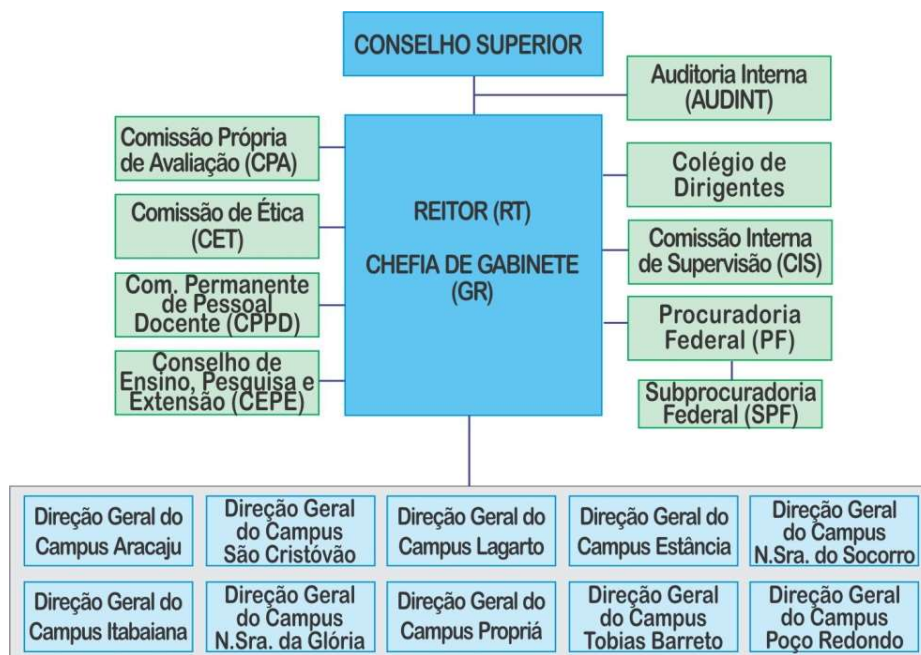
CONSELHO SUPERIOR

Auditoria Interna (AUDINT)

Comissão Própria de Avaliação (CPA)

Comissão de Ética (CET)

Com. Permanente de Pessoal Docente (CPPD)

Conselho de Ensino, Pesquisa e Extensão (CEPE)

REITOR (RT)

CHEFIA DE GABINETE (GR)

Colégio de Dirigentes

Comissão Interna de Supervisão (CIS)

Procuradoria Federal (PF)

Subprocuradoria Federal (SPF)

Direção Geral do Campus Aracaju

Direção Geral do Campus São Cristóvão

Direção Geral do Campus Lagarto

Direção Geral do Campus Estância

Direção Geral do Campus N.Sra. do Socorro

Direção Geral do Campus Itabaiana

Direção Geral do Campus N.Sra. da Glória

Direção Geral do Campus Propriá

Direção Geral do Campus Tobias Barreto

Direção Geral do Campus Poço Redondo